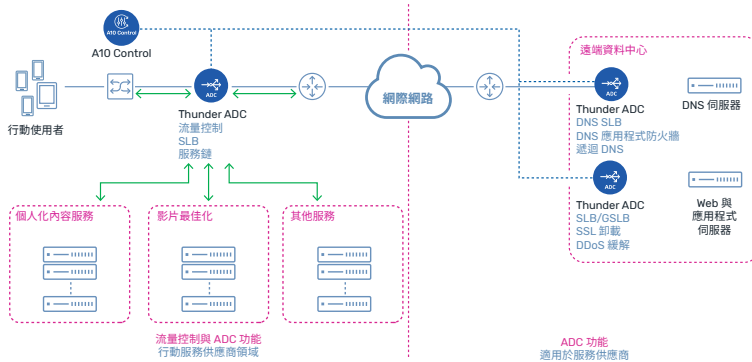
A10 Control

A10 Control

行動使用者

ADC

Thunder ADC
流量控制
SLB
服務鏈

網際網路

遠端資料中心

ADC

Thunder ADC
DNS SLB
DNS 應用程式防火牆
遞迴 DNS

DNS 伺服器

ADC

Thunder ADC
SLB/GSLB
SSL 卸載
DDoS 緩解

Web 與
應用程式
伺服器

個人化內容服務

影片最佳化

其他服務

流量控制與 ADC 功能
行動服務供應商領域

ADC 功能
適用於服務供應商